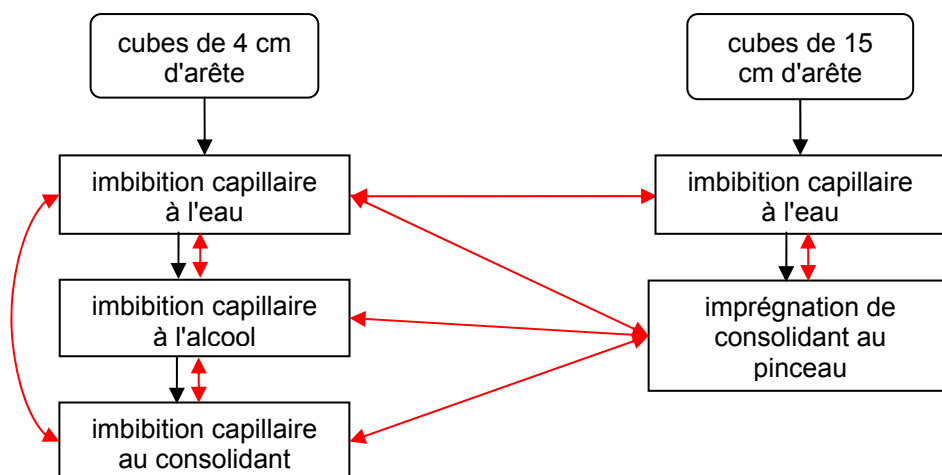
cubes de 4 cm d'arête

cubes de 15 cm d'arête

imbibition capillaire à l'eau

imbibition capillaire à l'eau

imbibition capillaire à l'alcool

imprégnation de consolidant au pinceau

imbibition capillaire au consolidant